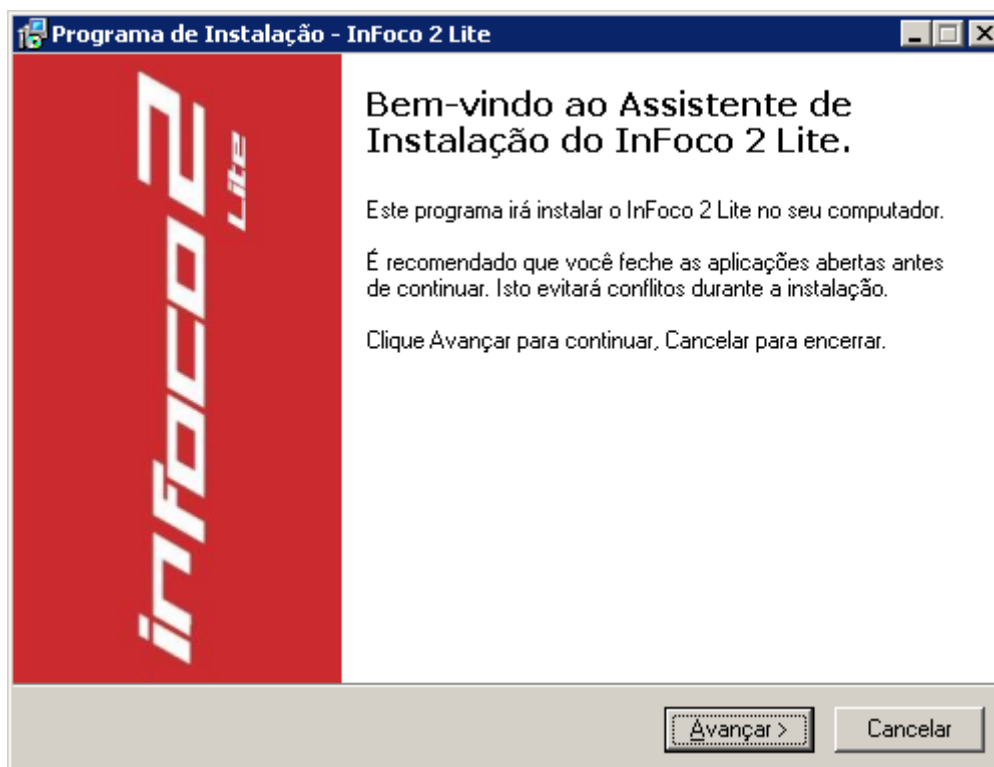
Programa de Instalação - InFoco 2 Lite

inFoco 2 Lite

Bem-vindo ao Assistente de Instalação do InFoco 2 Lite.

Este programa irá instalar o InFoco 2 Lite no seu computador.

É recomendado que você feche as aplicações abertas antes de continuar. Isto evitará conflitos durante a instalação.

Clique Avançar para continuar, Cancelar para encerrar.

Avançar >

Cancelar